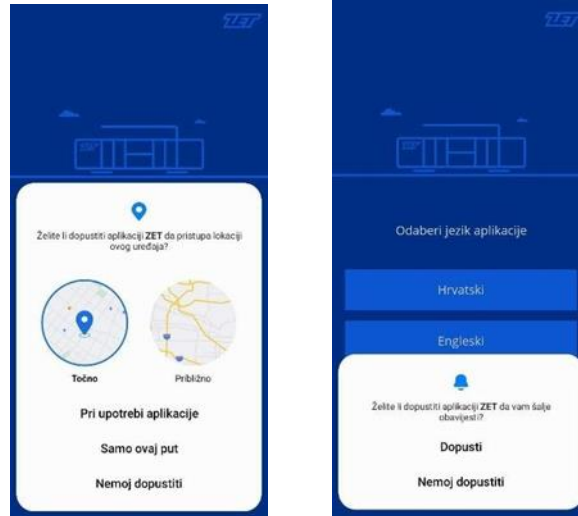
ZET

Želite li dopustiti aplikaciji **ZET** da pristupa lokaciji ovog uređaja?

Točno

Približno

Pri upotrebi aplikacije

Samo ovaj put

Nemoj dopustiti

ZET

Odaberi jezik aplikacije

Hrvatski

Engleski

Želite li dopustiti aplikaciji **ZET** da vam šalje obavijesti?

Dopusti

Nemoj dopustiti